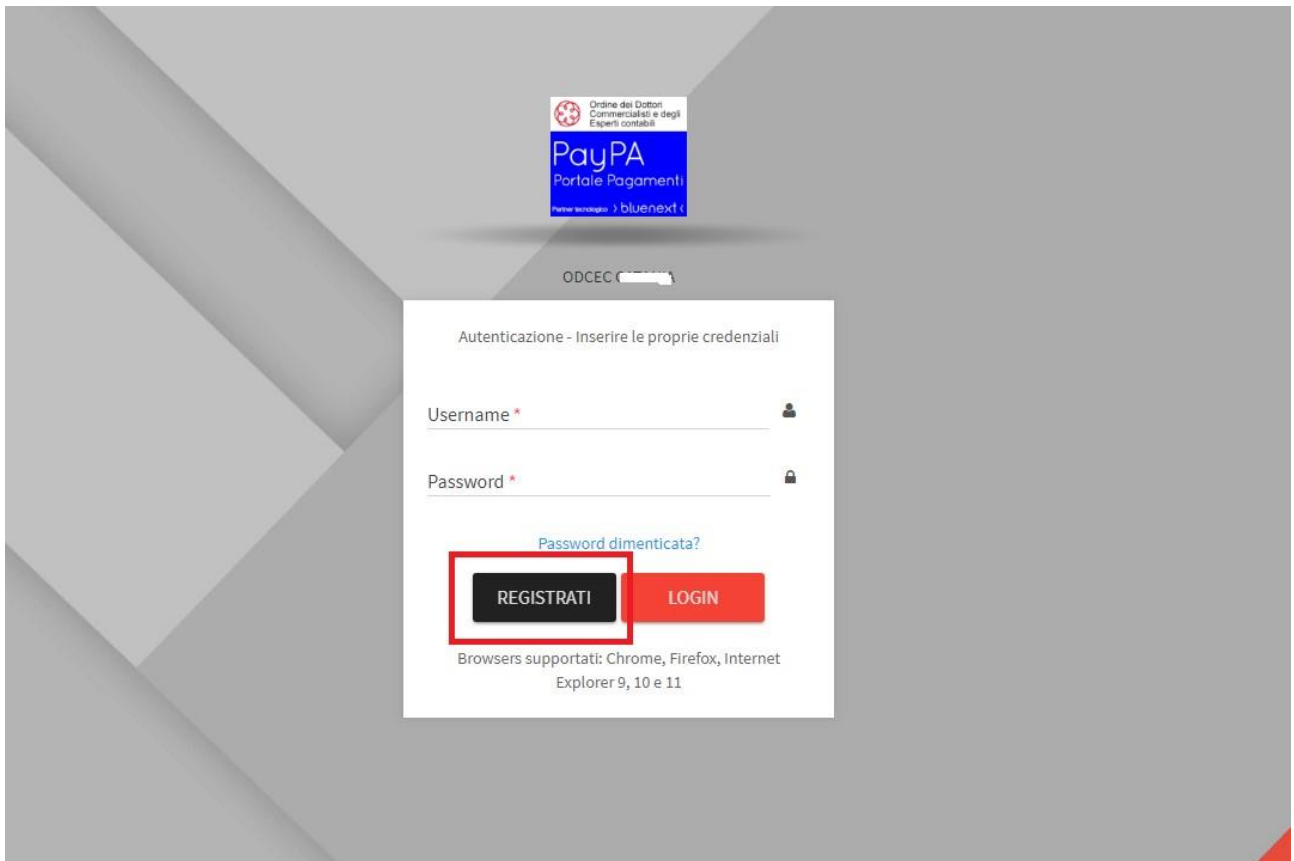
Ordine dei Dottori Commercialisti e degli Esperti contabili

PayPA
Portale Pagamenti

Partner tecnologico › bluenext ‹

ODCEC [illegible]

Autenticazione - Inserire le proprie credenziali

Username *

Password *

Password dimenticata?

REGISTRATI

LOGIN

Browsers supportati: Chrome, Firefox, Internet Explorer 9, 10 e 11